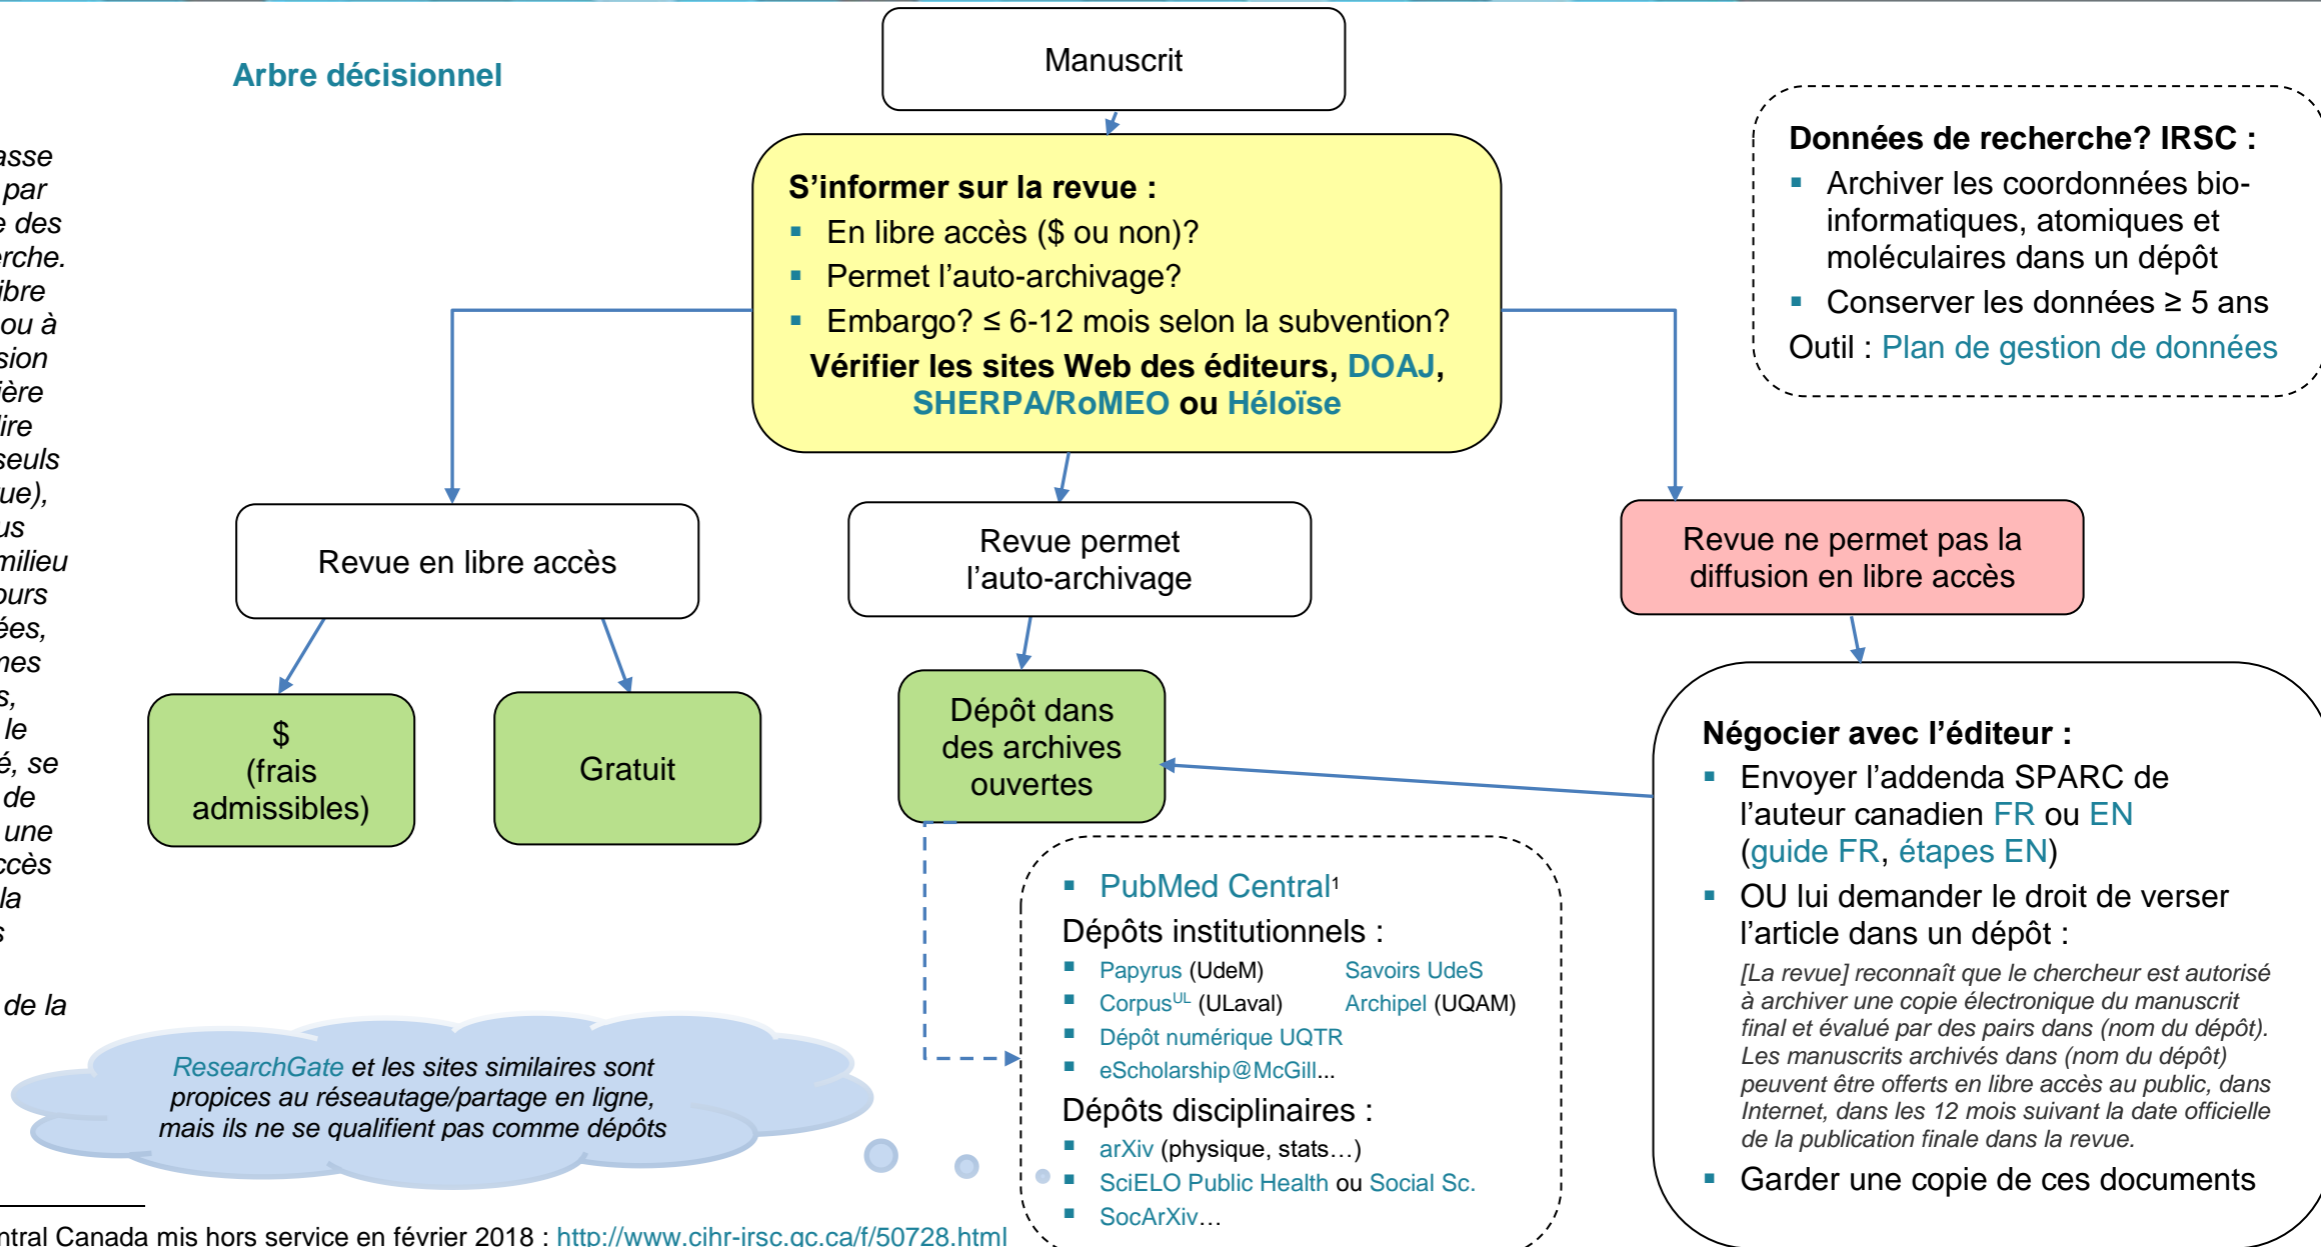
Arbre décisionnel

asse
par
e des
rche.
ibre
ou à
sion
ière
ire
seuls
ue),
us
milieu
ours
ées,
nes
s,
le
é, se
de
une
ccès
la
s

de la

Manuscrit

S'informer sur la revue :
▪ En libre accès ($ ou non)?
▪ Permet l'auto-archivage?
▪ Embargo? ≤ 6-12 mois selon la subvention?
Vérifier les sites Web des éditeurs, DOAJ, SHERPA/RoMEO ou Héloïse

Données de recherche? IRSC :
▪ Archiver les coordonnées bio-informatiques, atomiques et moléculaires dans un dépôt
▪ Conserver les données ≥ 5 ans
Outil : Plan de gestion de données

Revue en libre accès

Revue permet l'auto-archivage

Revue ne permet pas la diffusion en libre accès

$ (frais admissibles)

Gratuit

Dépôt dans des archives ouvertes

Négocier avec l'éditeur :
▪ Envoyer l'addenda SPARC de l'auteur canadien FR ou EN (guide FR, étapes EN)
▪ OU lui demander le droit de verser l'article dans un dépôt :
[La revue] reconnaît que le chercheur est autorisé à archiver une copie électronique du manuscrit final et évalué par des pairs dans (nom du dépôt). Les manuscrits archivés dans (nom du dépôt) peuvent être offerts en libre accès au public, dans Internet, dans les 12 mois suivant la date officielle de la publication finale dans la revue.
▪ Garder une copie de ces documents

▪ PubMed Central¹
Dépôts institutionnels :
▪ Papyrus (UdeM) Savoirs UdeS
▪ Corpus$^{UL}$ (ULaval) Archipel (UQAM)
▪ Dépôt numérique UQTR
▪ eScholarship@McGill...
Dépôts disciplinaires :
▪ arXiv (physique, stats…)
▪ SciELO Public Health ou Social Sc.
▪ SocArXiv...

ResearchGate et les sites similaires sont propices au réseautage/partage en ligne, mais ils ne se qualifient pas comme dépôts

ntral Canada mis hors service en février 2018 : http://www.cihr-irsc.gc.ca/f/50728.html